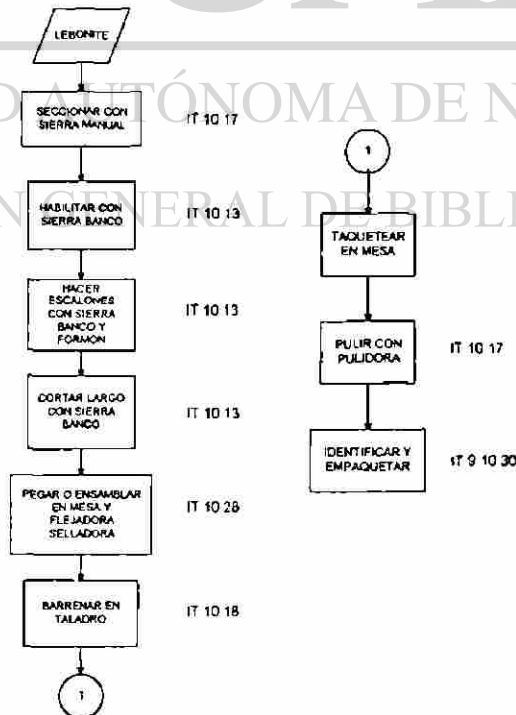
LEBONITE

SECCIONAR CON SIERRA MANUAL

IT 10 17

HABILITAR CON SIERRA BANCO

IT 10 13

HACER ESCALONES CON SIERRA BANCO Y FORMON

IT 10 13

CORTAR LARGO CON SIERRA BANCO

IT 10 13

PEGAR O ENSAMBLAR EN MESA Y FLEJADORA SELLADORA

IT 10 28

BARRENAR EN TALADRO

IT 10 18

1

1

TAQUETEAR EN MESA

PULIR CON PULIDORA

IT 10 17

IDENTIFICAR Y EMPAQUETAR

IT 9 10 30

O AUTÓNOMA DE N

N GENERAL DE BIBL